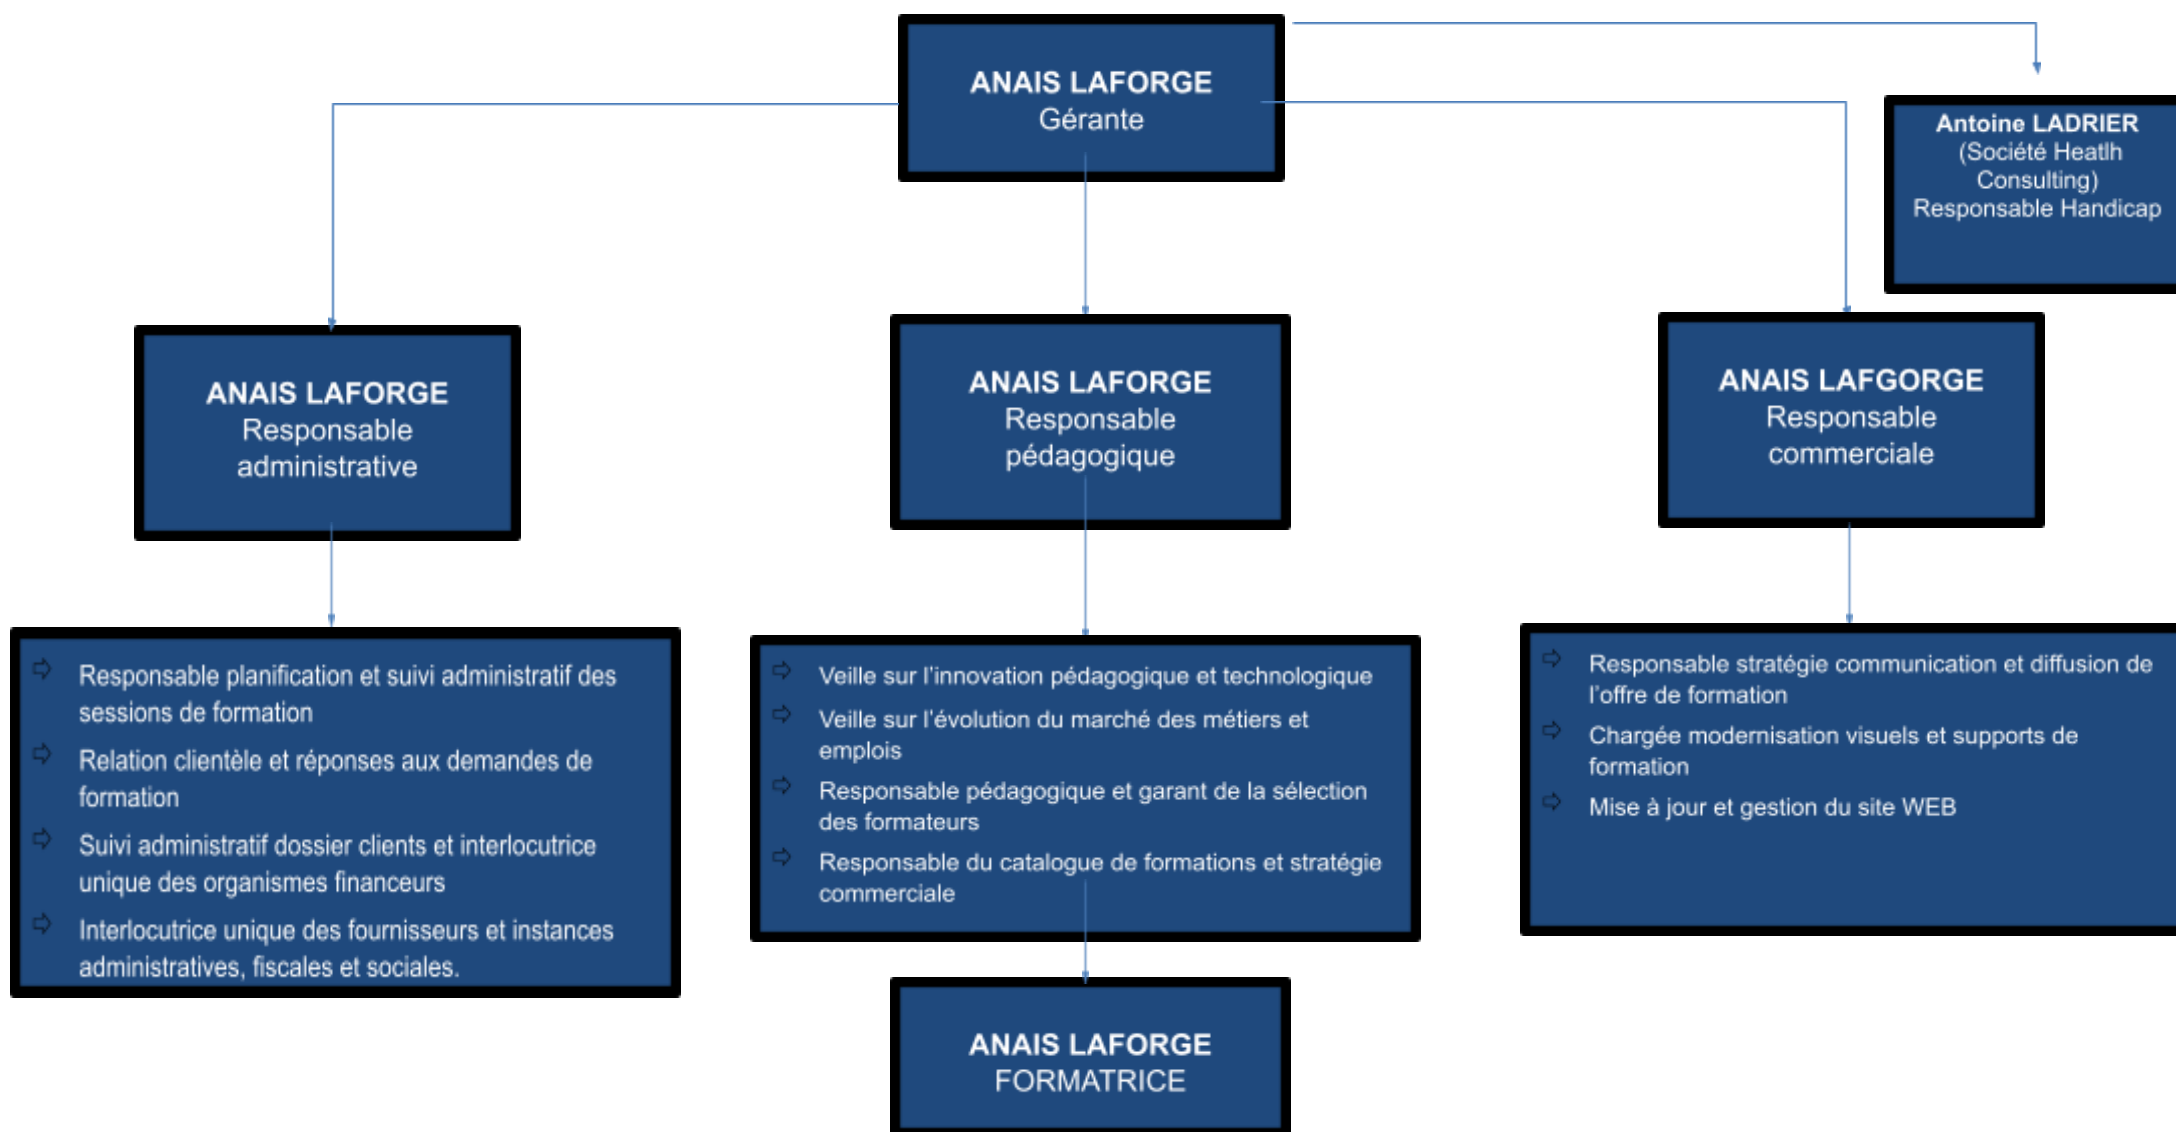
ANAIS LAFORGE
Gérante

Antoine LADRIER
(Société Heatlh Consulting)
Responsable Handicap

ANAIS LAFORGE
Responsable administrative

ANAIS LAFORGE
Responsable pédagogique

ANAIS LAFGORGE
Responsable commerciale

Responsable planification et suivi administratif des sessions de formation

Relation clientèle et réponses aux demandes de formation

Suivi administratif dossier clients et interlocutrice unique des organismes financeurs

Interlocutrice unique des fournisseurs et instances administratives, fiscales et sociales.

Veille sur l'innovation pédagogique et technologique

Veille sur l'évolution du marché des métiers et emplois

Responsable pédagogique et garant de la sélection des formateurs

Responsable du catalogue de formations et stratégie commerciale

Responsable stratégie communication et diffusion de l'offre de formation

Chargée modernisation visuels et supports de formation

Mise à jour et gestion du site WEB

ANAIS LAFORGE
FORMATRICE